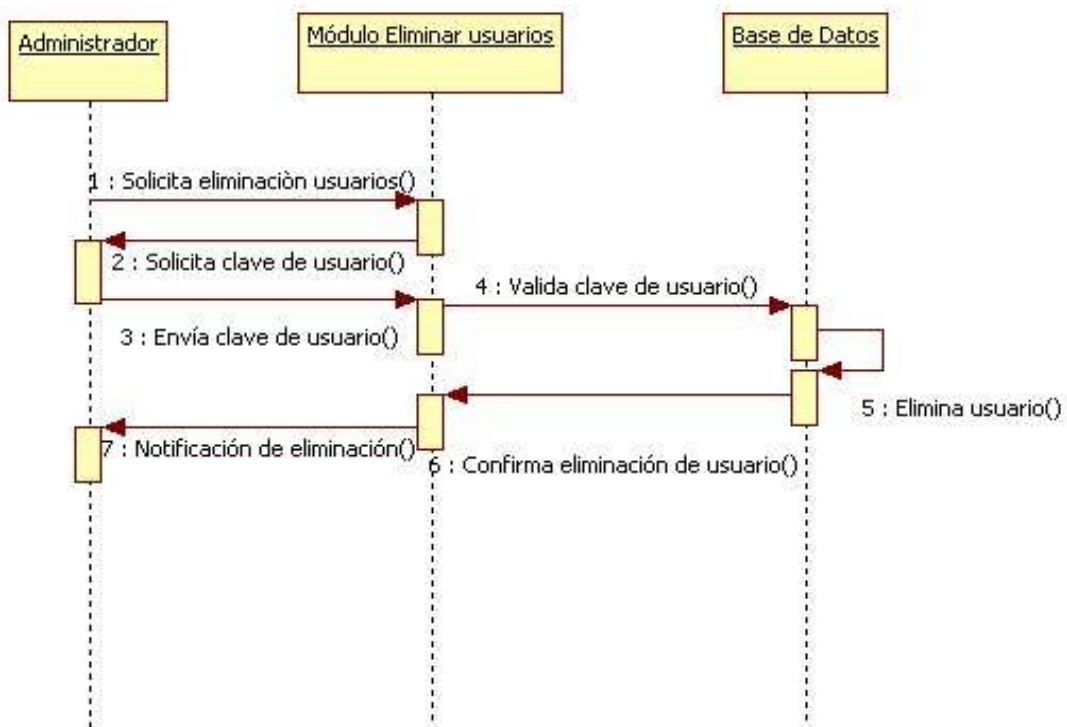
Administrador

Módulo Eliminar usuarios

Base de Datos

1 : Solicita eliminaciòn usuarios()

2 : Solicita clave de usuario()

3 : Envía clave de usuario()

4 : Valida clave de usuario()

5 : Elimina usuario()

6 : Confirma eliminación de usuario()

7 : Notificación de eliminación()